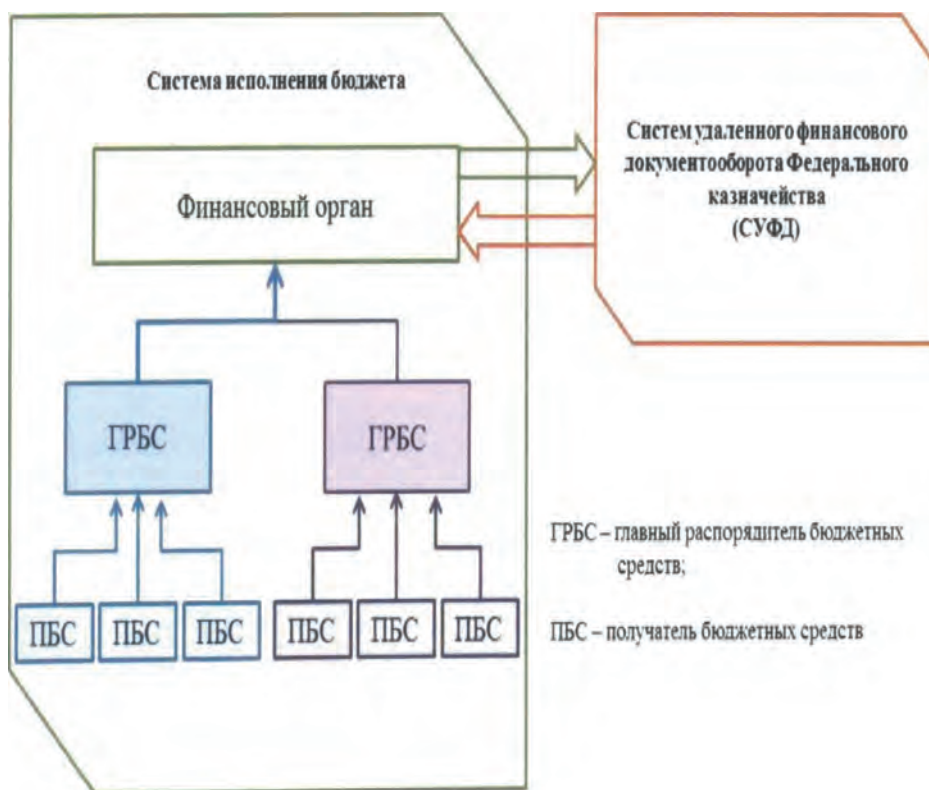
Система исполнения бюджета

Финансовый орган

Систем удаленного финансового документооборота Федерального казначейства (СУФД)

ГРБС

ГРБС

ПБС

ПБС

ПБС

ПБС

ПБС

ПБС

ГРБС – главный распорядитель бюджетных средств;

ПБС – получатель бюджетных средств